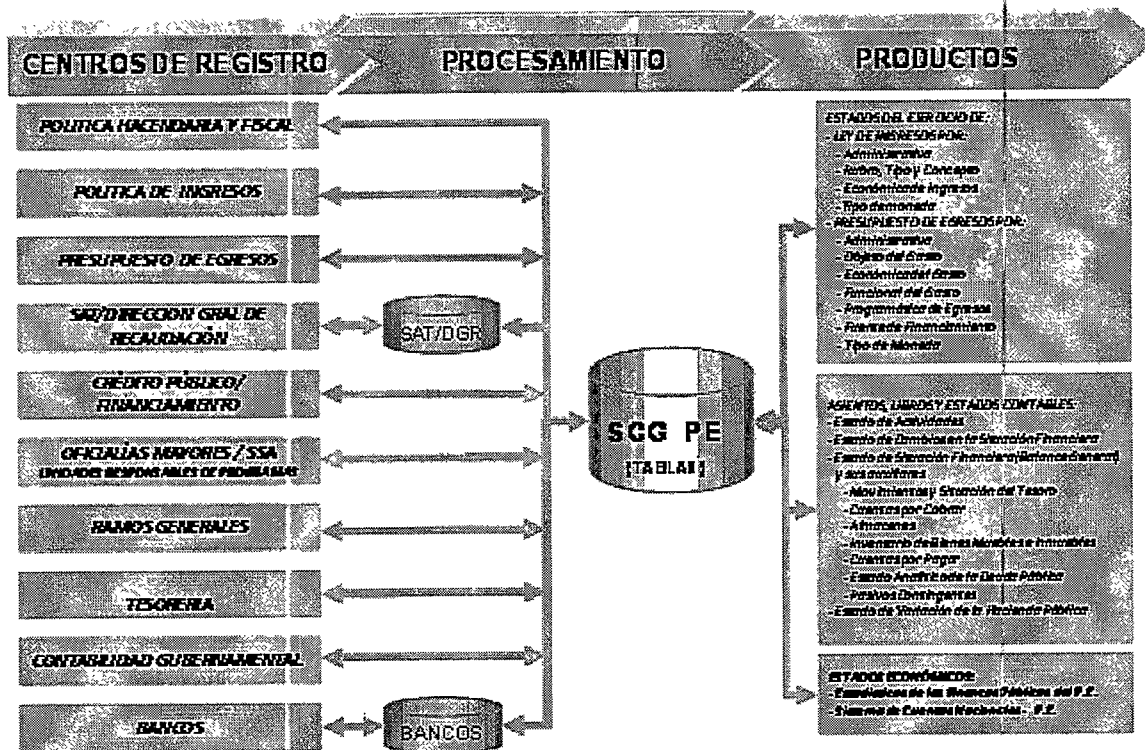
CENTROS DE REGISTRO

PROCESAMIENTO

PRODUCTOS

POLITICA HACENDARIA Y FISCAL

POLITICA DE INGRESOS

PRESUPUESTO DE EGRESOS

SAT/DIRECCION GRAL DE RECAUDACIÓN

SAT/DGR

CRÉDITO PÚBLICO/ FINANCIAMIENTO

OFICIALIAS MAYORES / SSA
UNIDADES RESPONSABLES DE PROGRAMAS

RAMOS GENERALES

TESORERIA

CONTABILIDAD GUBERNAMENTAL

BANCOS

BANCOS

SGG PE
(TABLAS)

ESTADOS DEL EJERCICIO DE:
LEY DE INGRESOS POR:
- Administrativa
- Rubro, Tipo y Concepto
- Económica de Ingresos
- Tipo de moneda
PRESUPUESTO DE EGRESOS POR:
- Administrativa
- Objeto del Gasto
- Económica del Gasto
- Funcional del Gasto
- Programática de Egresos
- Fuente de Financiamiento
- Tipo de Moneda

ASIENTOS, LIBROS Y ESTADOS CONTABLES:
- Estado de Actividades
- Estado de Cambios en la Situación Financiera
- Estado de Situación Financiera (Balance General) y sus auxiliares
- Movimientos y Situación del Tesoro
- Cuentas por Cobrar
- Almacenes
- Inventario de Bienes Muebles e Inmuebles
- Cuentas por Pagar
- Estado Analítico de la Deuda Pública
- Pasivos Contingentes
- Estado de Variación de la Hacienda Pública

ESTADOS ECONÓMICOS:
- Estadísticas de las Finanzas Públicas del P.E.
- Sistema de Cuentas Nacionales - P.E.